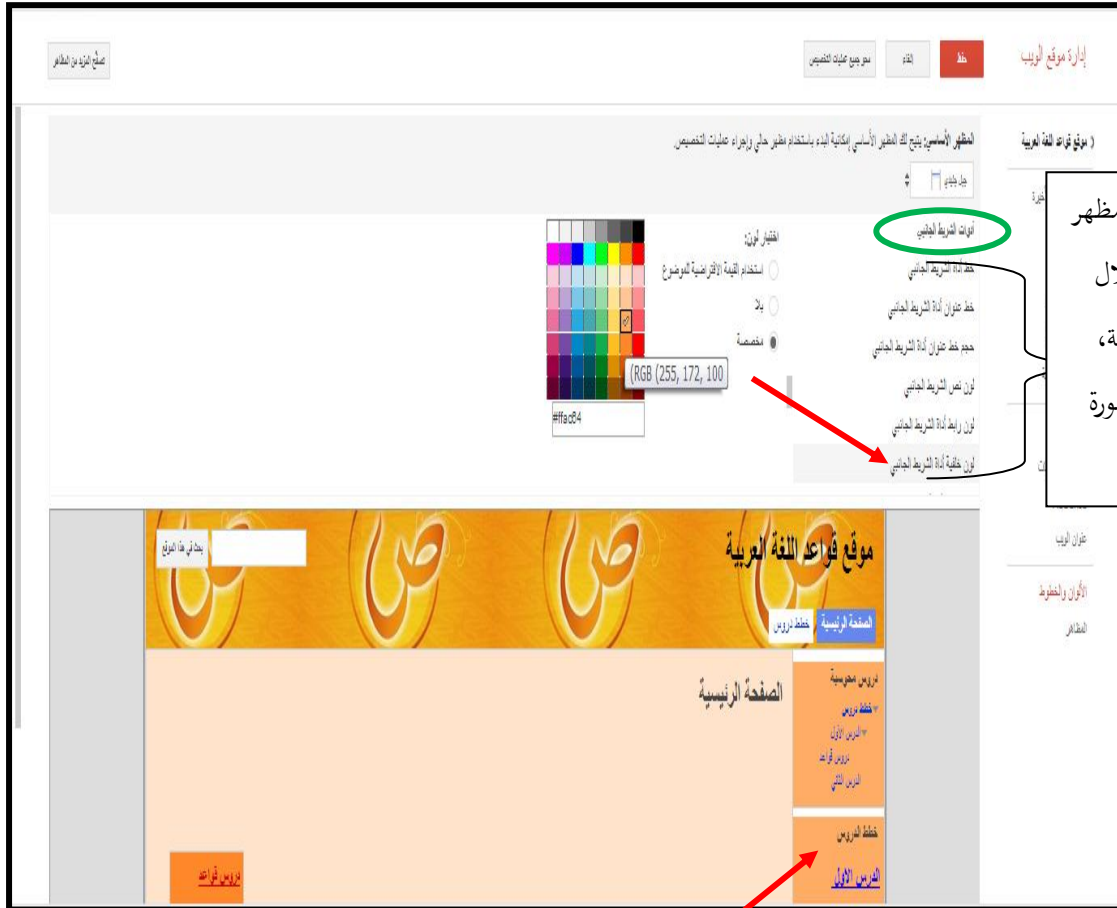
إدارة موقع الويب

حفظ

إلغاء

محو جميع عمليات التخصيص

تصفح المزيد من المظاهر

‹ موقع قواعد اللغة العربية

المظهر الأساسي: يتيح لك المظهر الأساسي إمكانية البدء باستخدام مظهر حالي وإجراء عمليات التخصيص.

جيل جديد

أدوات الشريط الجانبي

خط أداة الشريط الجانبي

خط عنوان أداة الشريط الجانبي

حجم خط عنوان أداة الشريط الجانبي

لون نص الشريط الجانبي

لون رابط أداة الشريط الجانبي

لون خلفية أداة الشريط الجانبي

اختيار لون:

استخدام القيمة الافتراضية للموضوع

بلا

مخصصة

RGB (255, 172, 100)

#ffac64

ظهر
لال
ة،
ورة

عنوان الويب

الألوان والخطوط

المظاهر

موقع قواعد اللغة العربية

بحث في هذا الموقع

الصفحة الرئيسية

خطط دروس

دروس محوسبة

خطط دروس

الدرس الأول

دروس قواعد

الدرس الثاني

الصفحة الرئيسية

خطط الدروس

الدرس الأول

دروس قواعد